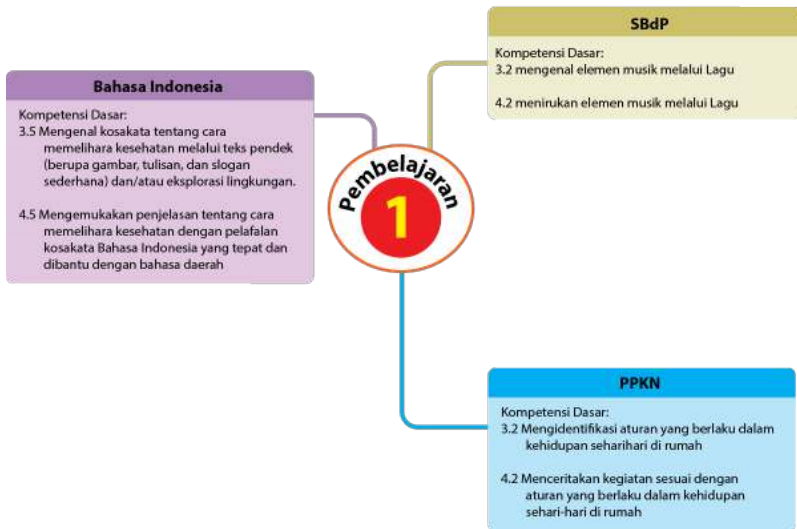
Bahasa Indonesia

Kompetensi Dasar:
3.5 Mengenal kosakata tentang cara memelihara kesehatan melalui teks pendek (berupa gambar, tulisan, dan slogan sederhana) dan/atau eksplorasi lingkungan.

4.5 Mengemukakan penjelasan tentang cara memelihara kesehatan dengan pelafalan kosakata Bahasa Indonesia yang tepat dan dibantu dengan bahasa daerah

SBdP

Kompetensi Dasar:
3.2 mengenal elemen musik melalui Lagu

4.2 menirukan elemen musik melalui Lagu

Pembelajaran
1

PPKN

Kompetensi Dasar:
3.2 Mengidentifikasi aturan yang berlaku dalam kehidupan seharihari di rumah

4.2 Menceritakan kegiatan sesuai dengan aturan yang berlaku dalam kehidupan sehari-hari di rumah